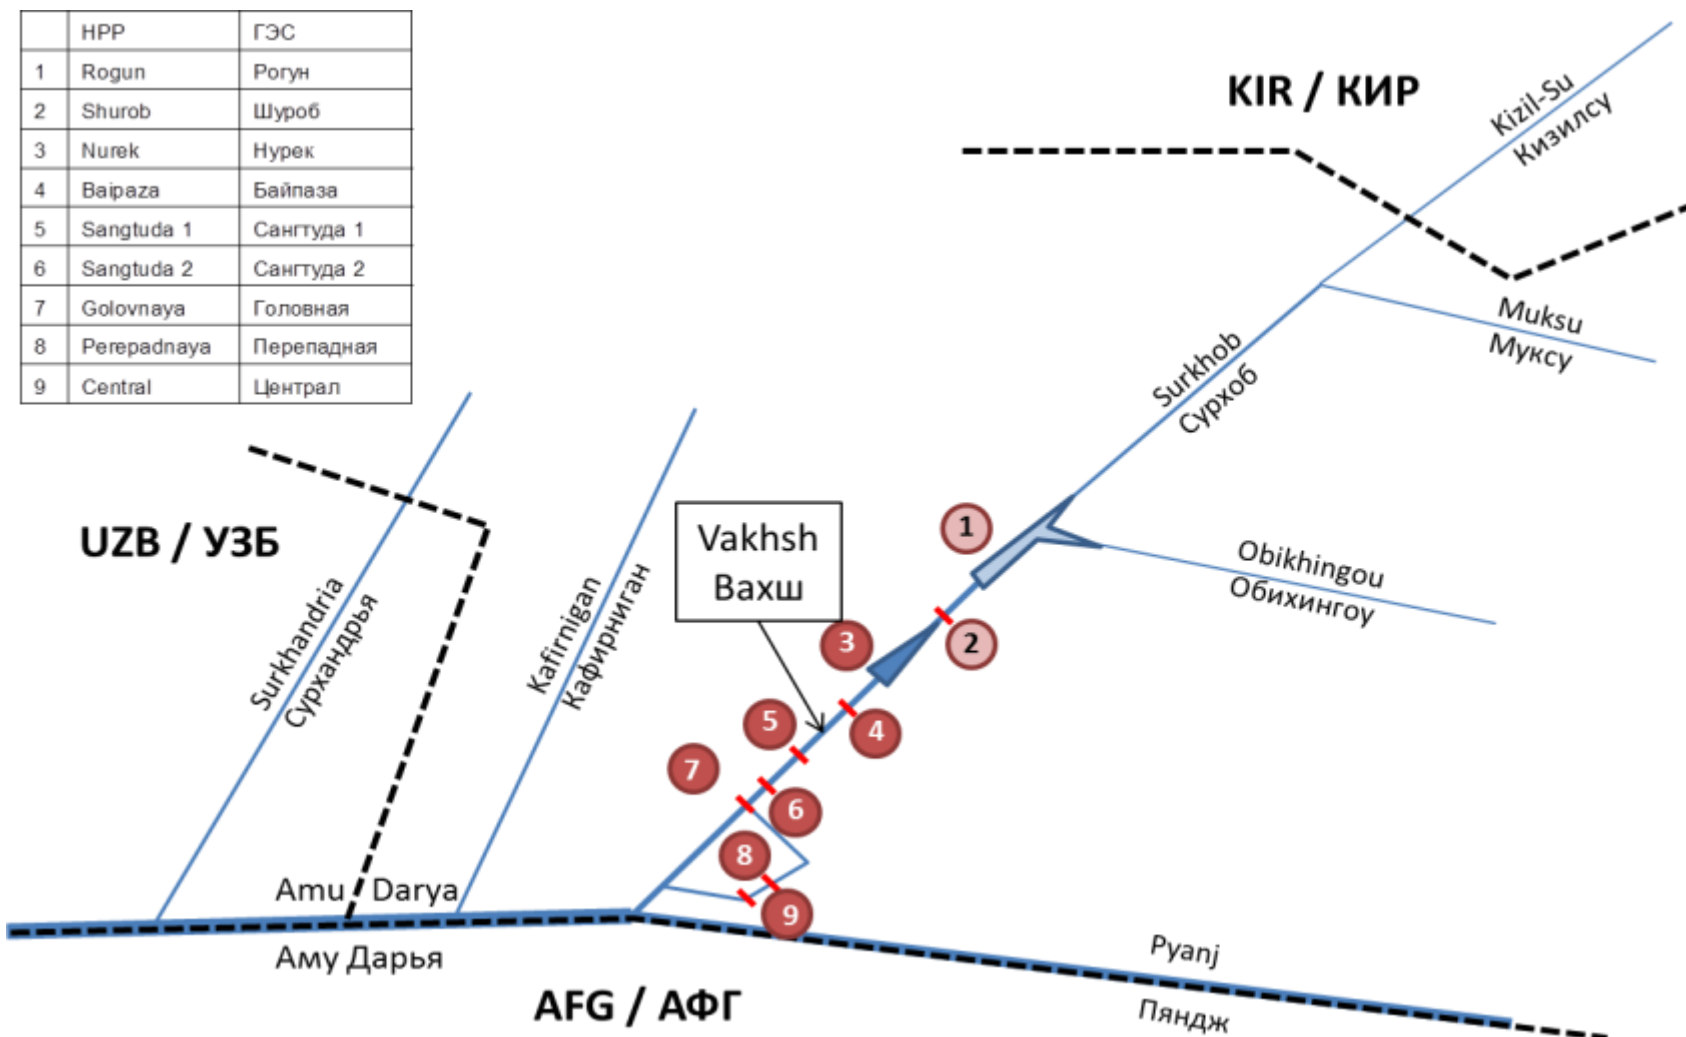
| | HPP | ГЭС |
|---|---|---|
| 1 | Rogun | Рогун |
| 2 | Shurob | Шуроб |
| 3 | Nurek | Нурек |
| 4 | Baipaza | Байпаза |
| 5 | Sangtuda 1 | Сангтуда 1 |
| 6 | Sangtuda 2 | Сангтуда 2 |
| 7 | Golovnaya | Головная |
| 8 | Perepadnaya | Перепадная |
| 9 | Central | Централ |

KIR / КИР

Kizil-Su
Кизилсу

Muksu
Муксу

Surkhob
Сурхоб

Obikhingou
Обихингоу

UZB / УЗБ

Surkhandria
Сурхандрья

Kafirnigan
Кафирниган

Vakhsh
Вахш

1
2
3
4
5
6
7
8
9

Amu Darya
Аму Дарья

Pyanj
Пяндж

AFG / АФГ